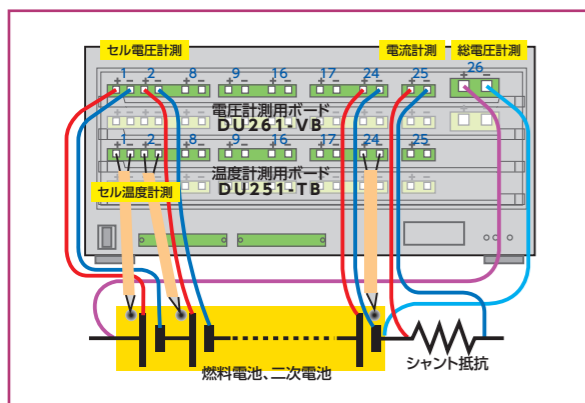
セル電圧計測

電流計測

総電圧計測

1 2 8 9 16 17 24 25 26

+ − + − + − + − + − + − + − + − + −

電圧計測用ボード
DU261-VB

1 2 8 9 16 17 24 25

+ − + − + − + − + − + − + − + −

温度計測用ボード
DU251-TB

セル温度計測

燃料電池、二次電池

シャント抵抗